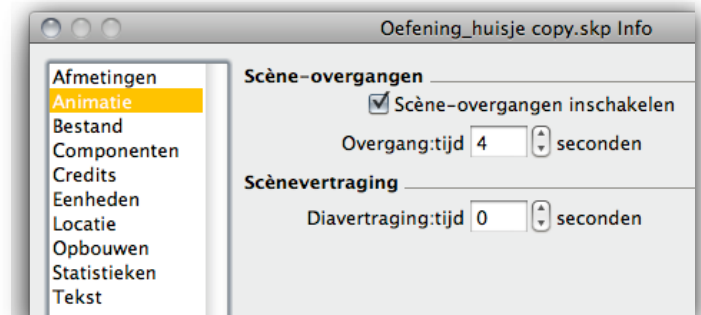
Oefening_huisje copy.skp Info

Afmetingen
Animatie
Bestand
Componenten
Credits
Eenheden
Locatie
Opbouwen
Statistieken
Tekst

Scène-overgangen

Scène-overgangen inschakelen

Overgang:tijd 4 seconden

Scènevertraging

Diavertraging:tijd 0 seconden